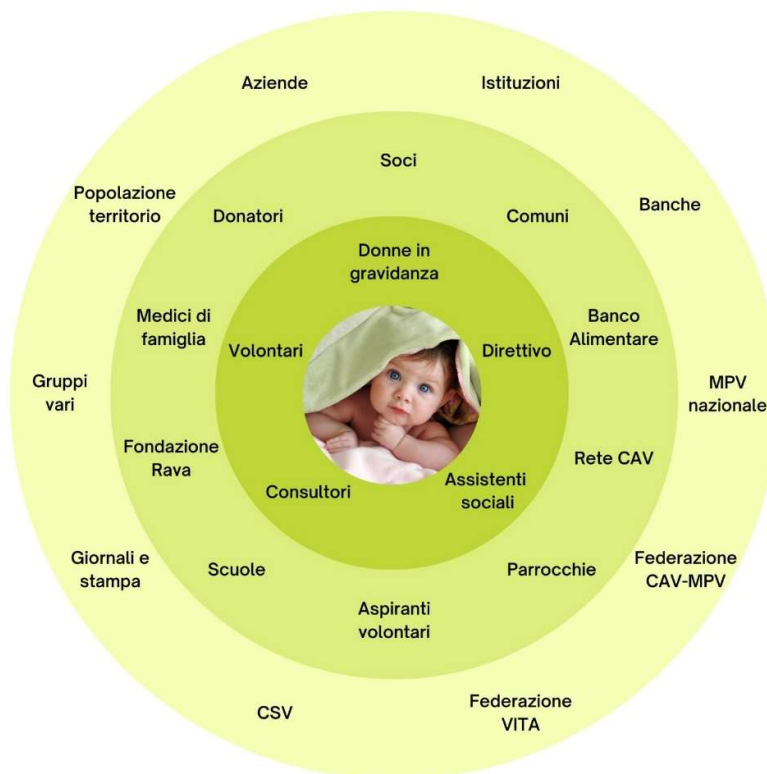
Aziende

Istituzioni

Soci

Popolazione territorio

Donatori

Comuni

Banche

Donne in gravidanza

Medici di famiglia

Volontari

Direttivo

Banco Alimentare

Gruppi vari

MPV nazionale

Fondazione Rava

Rete CAV

Consultori

Assistenti sociali

Giornali e stampa

Scuole

Parrocchie

Federazione CAV-MPV

Aspiranti volontari

CSV

Federazione VITA